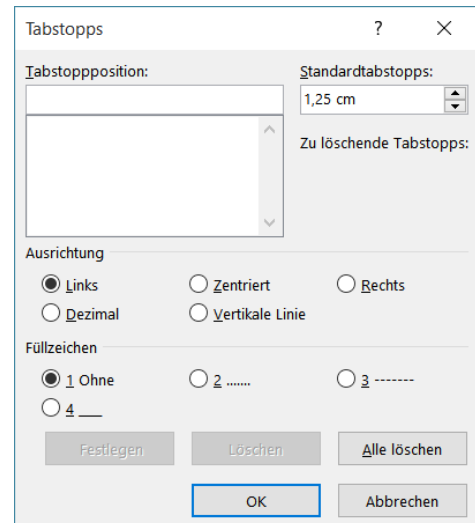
Tabstopps ? X

Tabstoppposition:

Standardtabstopps:

1,25 cm

Zu löschende Tabstopps:

Ausrichtung

Links

Zentriert

Rechts

Dezimal

Vertikale Linie

Füllzeichen

1 Ohne

2 .......

3 -------

4 ___

Festlegen

Löschen

Alle löschen

OK

Abbrechen